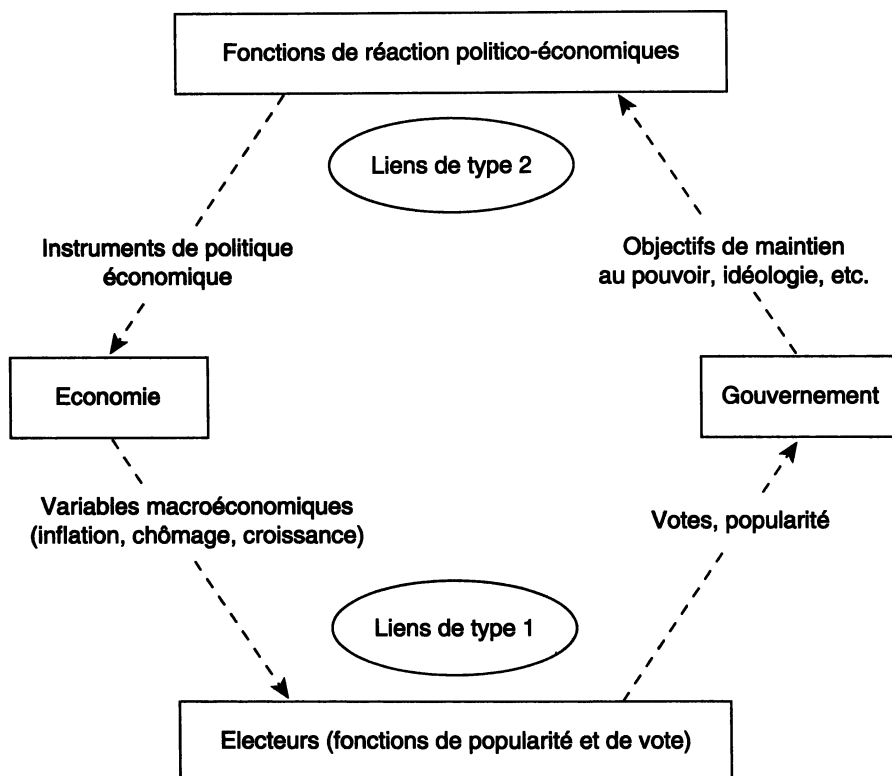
Fonctions de réaction politico-économiques

Liens de type 2

Instruments de politique économique

Objectifs de maintien au pouvoir, idéologie, etc.

Economie

Gouvernement

Variables macroéconomiques (inflation, chômage, croissance)

Votes, popularité

Liens de type 1

Electeurs (fonctions de popularité et de vote)